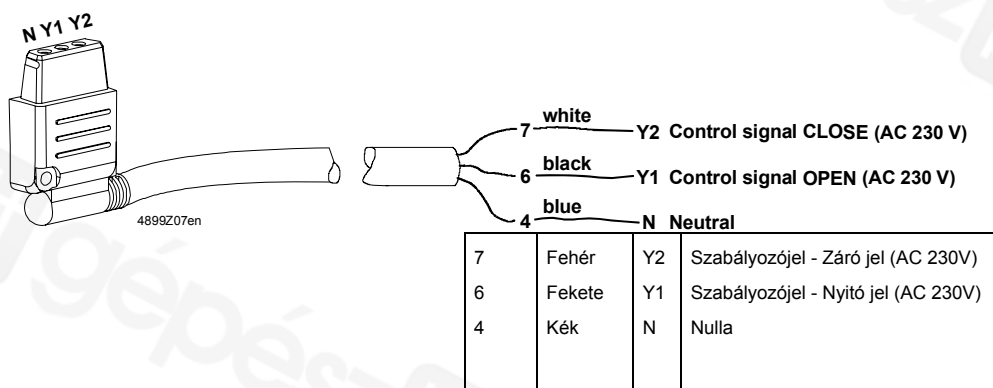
N Y1 Y2

7 white Y2 Control signal CLOSE (AC 230 V)

6 black Y1 Control signal OPEN (AC 230 V)

4 blue N Neutral

4899Z07en

| 7 | Fehér | Y2 | Szabályozójel - Záró jel (AC 230V) |
|---|---|---|---|
| 6 | Fekete | Y1 | Szabályozójel - Nyitó jel (AC 230V) |
| 4 | Kék | N | Nulla |
| | | | |